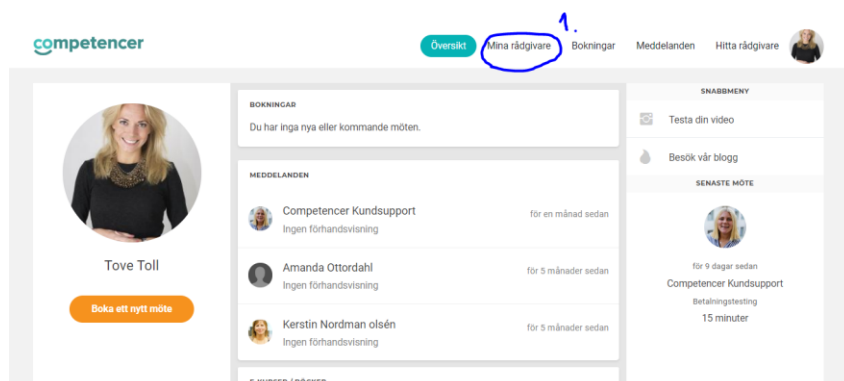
competencer

1.

Översikt Mina rådgivare Bokningar Meddelanden Hitta rådgivare

Tove Toll

Boka ett nytt möte

BOKNINGAR

Du har inga nya eller kommande möten.

MEDDELANDEN

Competencer Kundsupport
för en månad sedan
Ingen förhandsvisning

Amanda Ottordahl
för 5 månader sedan
Ingen förhandsvisning

Kerstin Nordman olsén
för 5 månader sedan
Ingen förhandsvisning

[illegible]

SNABBMENY

Testa din video

Besök vår blogg

SENASTE MÖTE

för 9 dagar sedan

Competencer Kundsupport

Betalningstesting

15 minuter